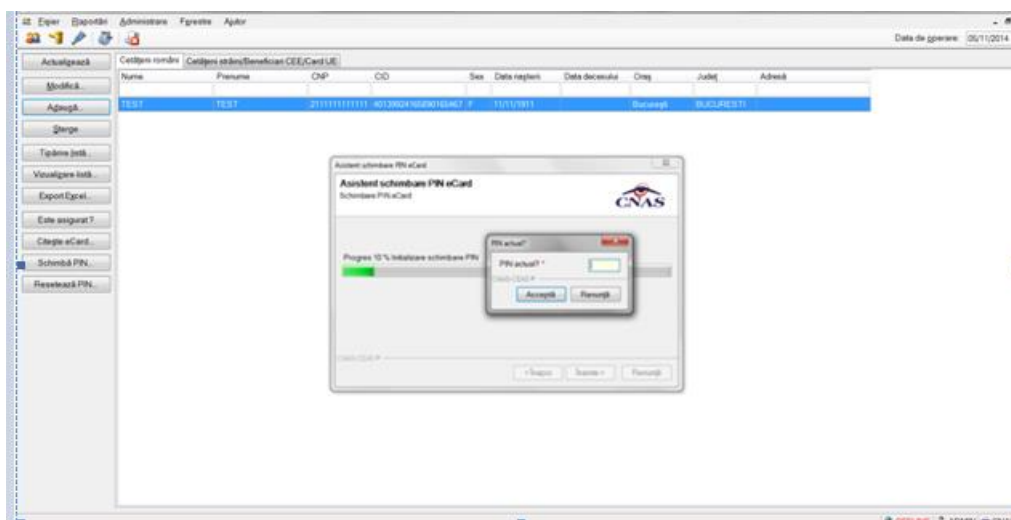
Fișier Rapoarte Administrare Ferestre Ajutor

Data de operare: 05/11/2014

Actualizează
Modifică...
Adaugă...
Șterge
Tipărire listă...
Vizualizare listă...
Export Excel...
Este asigurat ?
Citește eCard...
Schimbă PIN...
Resetează PIN...

Cetățeni români | Cetățeni străini/Beneficiari CEE/Card UE

| Nume | Prenume | CNP | CID | Sex | Data nașterii | Data decesului | Oraș | Județ | Adresă |
|---|---|---|---|---|---|---|---|---|---|
| TEST | TEST | 2111111111111 | 40139924165890163467 | F | 11/11/1911 | | București | BUCURESTI | |

Asistent schimbare PIN eCard
Asistent schimbare PIN eCard
Schimbare PIN eCard
CNAS
Progres 10 % Inițializare schimbare PIN
PIN actual?
PIN actual? *
Acceptă Renunță
< Înapoi Înainte > Renunță